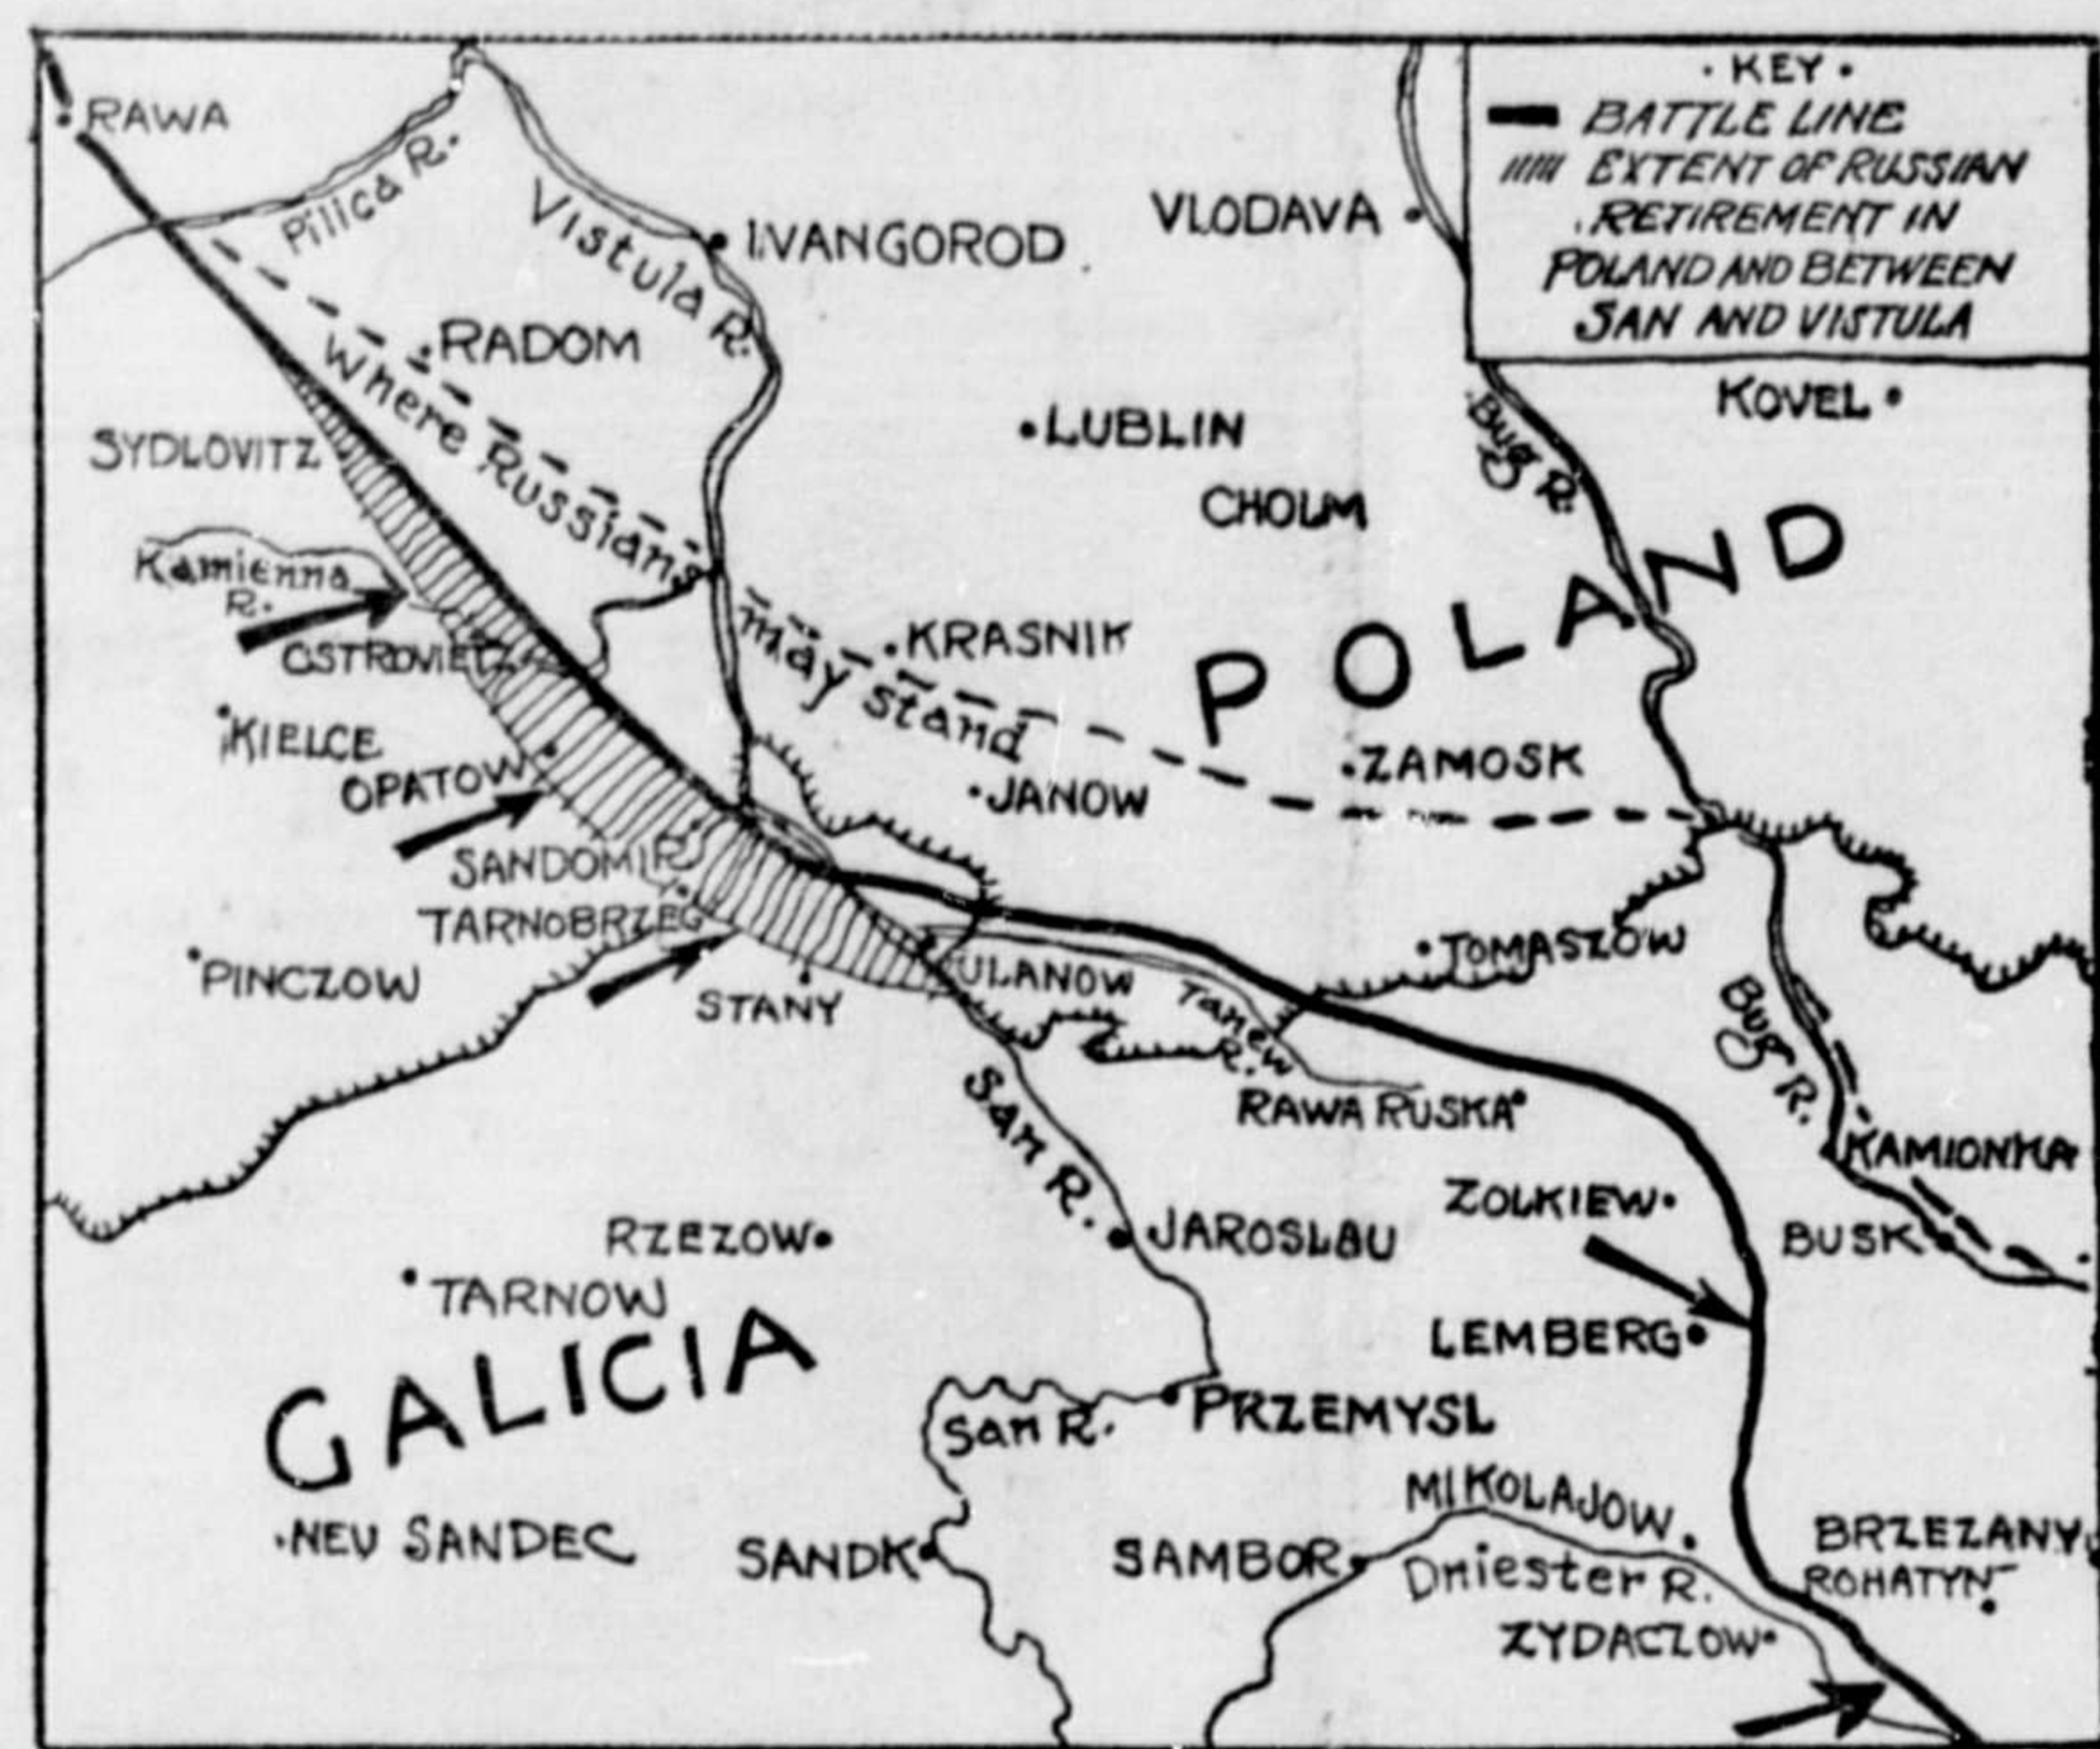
KEY
BATTLE LINE
EXTENT OF RUSSIAN RETIREMENT IN POLAND AND BETWEEN SAN AND VISTULA

RAWA
Pilica R.
Vistula R.
IVANGOROD
VLODAVA
RADOM
Where Russians may stand
KOVEL
SYDLOVITZ
LUBLIN
Bug R.
CHOLM
POLAND
Kamienna R.
OSTROVIETZ
KRASNIK
KIELCE
OPATOW
ZAMOSK
JANOW
SANDOMIR
TARNOBRZEG
TOMASZOW
PINCZOW
STANY
ULANOW
Tanew R.
Bug R.
RAWA RUSKA
San R.
KAMIONKA
ZOLKIEW
RZEZOW
JAROSLAU
BUSK
TARNOW
LEMBERG
GALICIA
San R.
PRZEMYSL
MIKOLAJOW
NEU SANDEC
SANDK
SAMBOR
Dniester R.
BRZEZANY
ROHATYN
ZYDACZOW